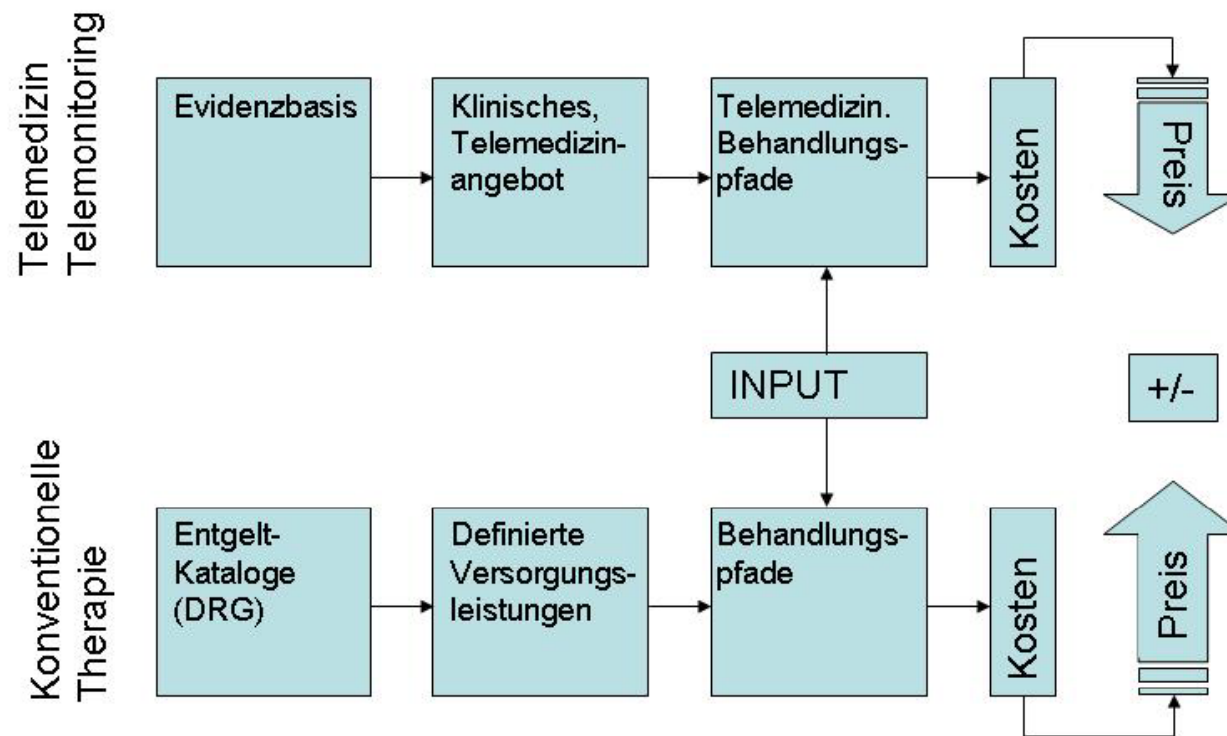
Telemedizin
Telemonitoring

Evidenzbasis

Klinisches, Telemedizinangebot

Telemedizin. Behandlungspfade

Kosten

Preis

INPUT

+/-

Konventionelle
Therapie

Entgelt-Kataloge (DRG)

Definierte Versorgungsleistungen

Behandlungspfade

Kosten

Preis